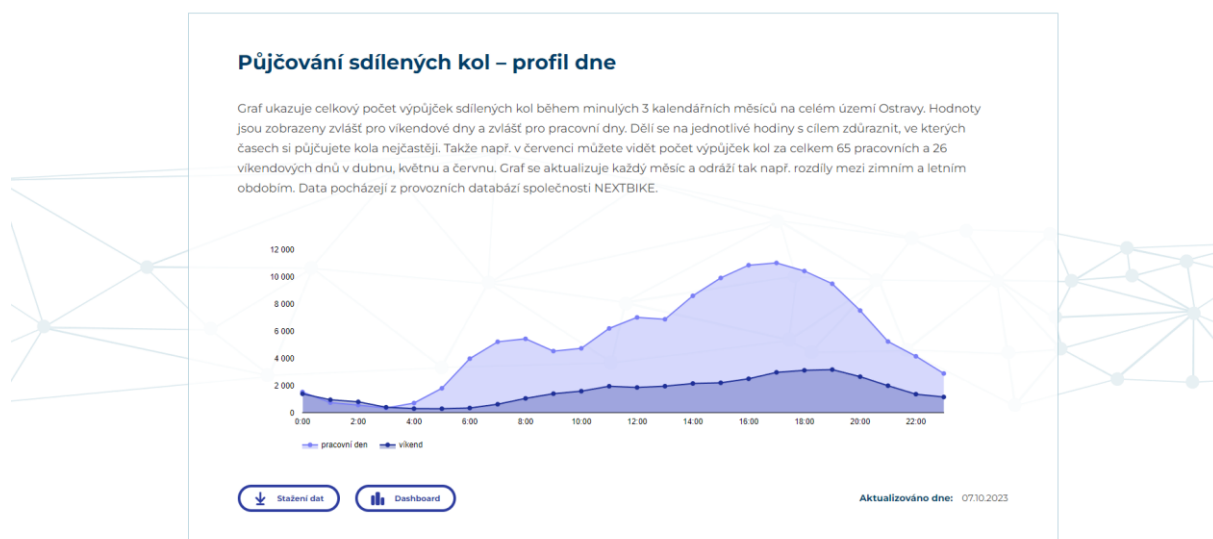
Půjčování sdílených kol – profil dne

Graf ukazuje celkový počet výpůjček sdílených kol během minulých 3 kalendářních měsíců na celém území Ostravy. Hodnoty jsou zobrazeny zvlášť pro víkendové dny a zvlášť pro pracovní dny. Dělí se na jednotlivé hodiny s cílem zdůraznit, ve kterých časech si půjčujete kola nejčastěji. Takže např. v červenci můžete vidět počet výpůjček kol za celkem 65 pracovních a 26 víkendových dnů v dubnu, květnu a červnu. Graf se aktualizuje každý měsíc a odráží tak např. rozdíly mezi zimním a letním obdobím. Data pocházejí z provozních databází společnosti NEXTBIKE.

12 000
10 000
8 000
6 000
4 000
2 000
0
0:00 2:00 4:00 6:00 8:00 10:00 12:00 14:00 16:00 18:00 20:00 22:00

pracovní den víkend

Stažení dat
Dashboard

Aktualizováno dne: 07.10.2023